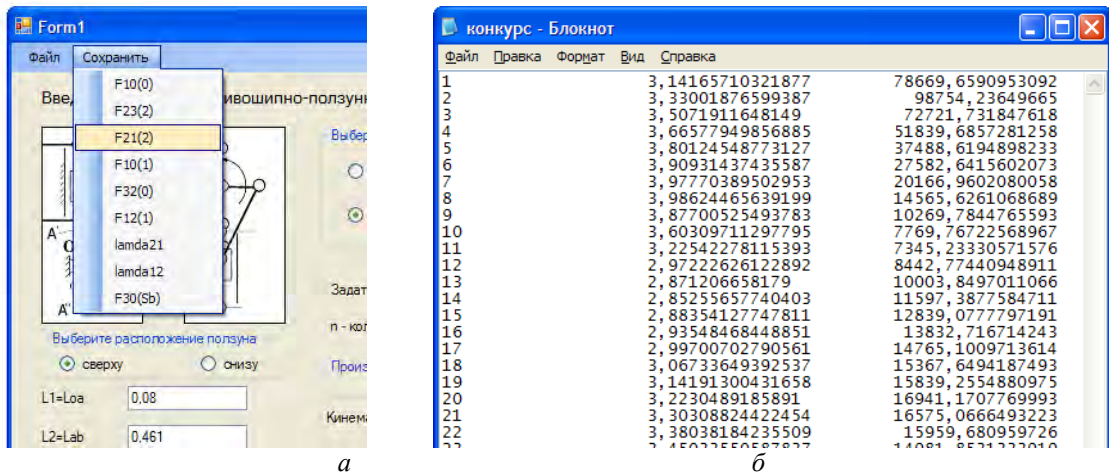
Form1

Файл Сохранить

F10(0)
F23(2)
F21(2)
F10(1)
F32(0)
F12(1)
lamda21
lamda12
F30(Sb)

Введ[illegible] ивошипно-ползунн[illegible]

Выбер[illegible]

A'
A''

Задат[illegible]

n - кол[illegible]

Выберите расположение ползуна

сверху снизу

Произ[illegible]

L1=Loa 0,08

L2=Lab 0,461

Кинема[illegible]

a

конкурс - Блокнот

Файл Правка Формат Вид Справка

| | | |
|---|---|---|
| 1 | 3,14165710321877 | 78669,6590953092 |
| 2 | 3,33001876599387 | 98754,23649665 |
| 3 | 3,5071911648149 | 72721,731847618 |
| 4 | 3,66577949856885 | 51839,6857281258 |
| 5 | 3,80124548773127 | 37488,6194898233 |
| 6 | 3,90931437435587 | 27582,6415602073 |
| 7 | 3,97770389502953 | 20166,9602080058 |
| 8 | 3,98624465639199 | 14565,6261068689 |
| 9 | 3,87700525493783 | 10269,7844765593 |
| 10 | 3,60309711297795 | 7769,76722568967 |
| 11 | 3,22542278115393 | 7345,23330571576 |
| 12 | 2,97222626122892 | 8442,77440948911 |
| 13 | 2,871206658179 | 10003,8497011066 |
| 14 | 2,85255657740403 | 11597,3877584711 |
| 15 | 2,88354127747811 | 12839,0777797191 |
| 16 | 2,93548468448851 | 13832,716714243 |
| 17 | 2,99700702790561 | 14765,1009713614 |
| 18 | 3,06733649392537 | 15367,6494187493 |
| 19 | 3,14191300431658 | 15839,2554880975 |
| 20 | 3,2230489185891 | 16941,1707769993 |
| 21 | 3,30308824422454 | 16575,0666493223 |
| 22 | 3,38038184235509 | 15959,680959726 |
| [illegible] | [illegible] | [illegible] |

б